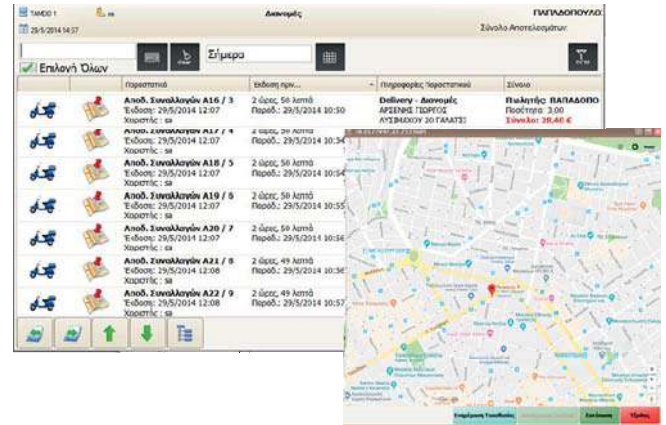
TAMEIO 1
29/5/2014 14:37
Διανομές
ΠΑΠΑΔΟΠΟΥΛΟ
Σύνολο Αποτελεσμάτων:

Σήμερα

Επιλογή Όλων

| | | Παραστατικό | Έκδοση πριν... | Πληροφορίες Παραστατικού | Σύνολο |
|---|---|---|---|---|---|
| | | Αποδ. Συναλλαγών Α16 / 3 Έκδοση: 29/5/2014 12:07 Χειριστής: sa | 2 ώρες, 50 λεπτά Παραδ.: 29/5/2014 10:50 | Delivery - Διανομές ΑΡΣΕΝΗΣ ΓΙΩΡΓΟΣ ΛΥΣΙΜΑΧΟΥ 20 ΓΑΛΑΤΣΙ | Πωλητής: ΠΑΠΑΔΟΠΟ Ποσότητα: 3.00 Σύνολο: 28,40 € |
| | | Αποδ. Συναλλαγών Α17 / 4 Έκδοση: 29/5/2014 12:07 Χειριστής: sa | 2 ώρες, 50 λεπτά Παραδ.: 29/5/2014 10:5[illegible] | | |
| | | Αποδ. Συναλλαγών Α18 / 5 Έκδοση: 29/5/2014 12:07 Χειριστής: sa | 2 ώρες, 50 λεπτά Παραδ.: 29/5/2014 10:5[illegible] | | |
| | | Αποδ. Συναλλαγών Α19 / 6 Έκδοση: 29/5/2014 12:07 Χειριστής: sa | 2 ώρες, 50 λεπτά Παραδ.: 29/5/2014 10:55 | | |
| | | Αποδ. Συναλλαγών Α20 / 7 Έκδοση: 29/5/2014 12:07 Χειριστής: sa | 2 ώρες, 50 λεπτά Παραδ.: 29/5/2014 10:56 | | |
| | | Αποδ. Συναλλαγών Α21 / 8 Έκδοση: 29/5/2014 12:07 Χειριστής: sa | 2 ώρες, 49 λεπτά Παραδ.: 29/5/2014 10:5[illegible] | | |
| | | Αποδ. Συναλλαγών Α22 / 9 Έκδοση: 29/5/2014 12:07 Χειριστής: sa | 2 ώρες, 49 λεπτά Παραδ.: 29/5/2014 10:5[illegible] | | |

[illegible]

Επιστροφή Υπαλλήλου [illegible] Εκτύπωση Έξοδος